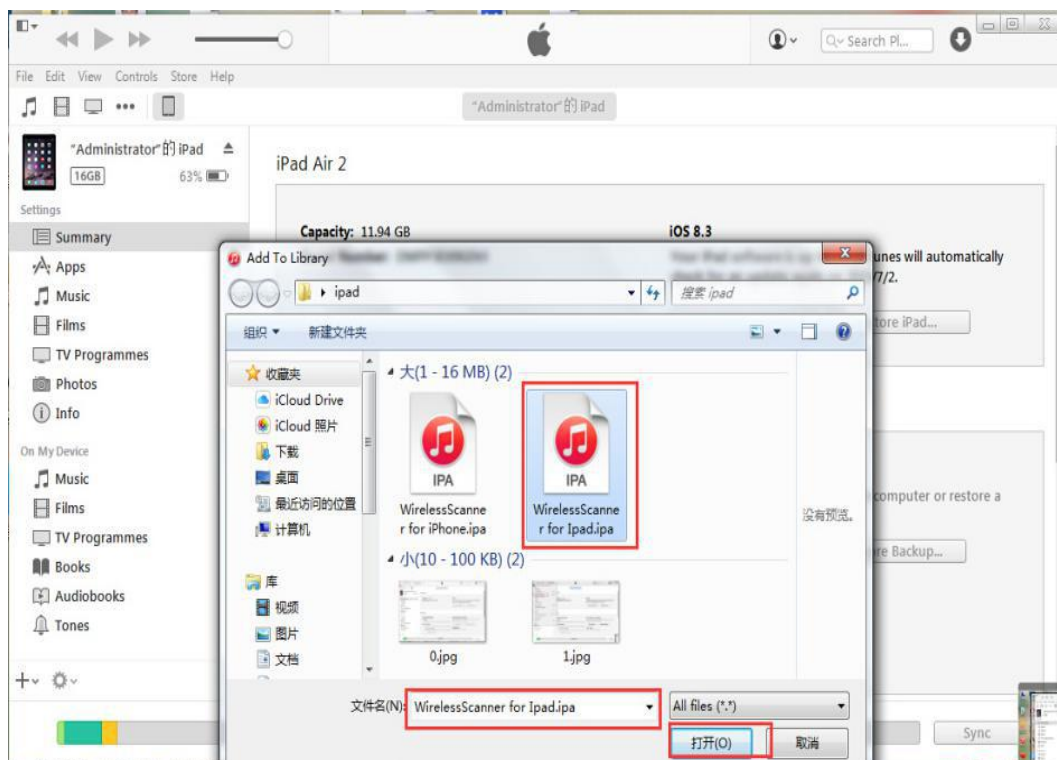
Search Pl...

File Edit View Controls Store Help

"Administrator"的 iPad

"Administrator"的 iPad
16GB 63%

Settings
Summary
Apps
Music
Films
TV Programmes
Photos
Info

On My Device
Music
Films
TV Programmes
Books
Audiobooks
Tones

iPad Air 2

Capacity: 11.94 GB
iOS 8.3

unes will automatically
7/2.
tore iPad...

computer or restore a
re Backup...

Sync

Add To Library
ipad
搜索 ipad
组织 ▾ 新建文件夹
收藏夹
iCloud Drive
iCloud 照片
下载
桌面
最近访问的位置
计算机
库
视频
图片
文档
大(1 - 16 MB) (2)
IPA
WirelessScanner for iPhone.ipa
IPA
WirelessScanner for Ipad.ipa
小(10 - 100 KB) (2)
0.jpg
1.jpg
没有预览。
文件名(N): WirelessScanner for Ipad.ipa
All files (*.*)
打开(O)
取消